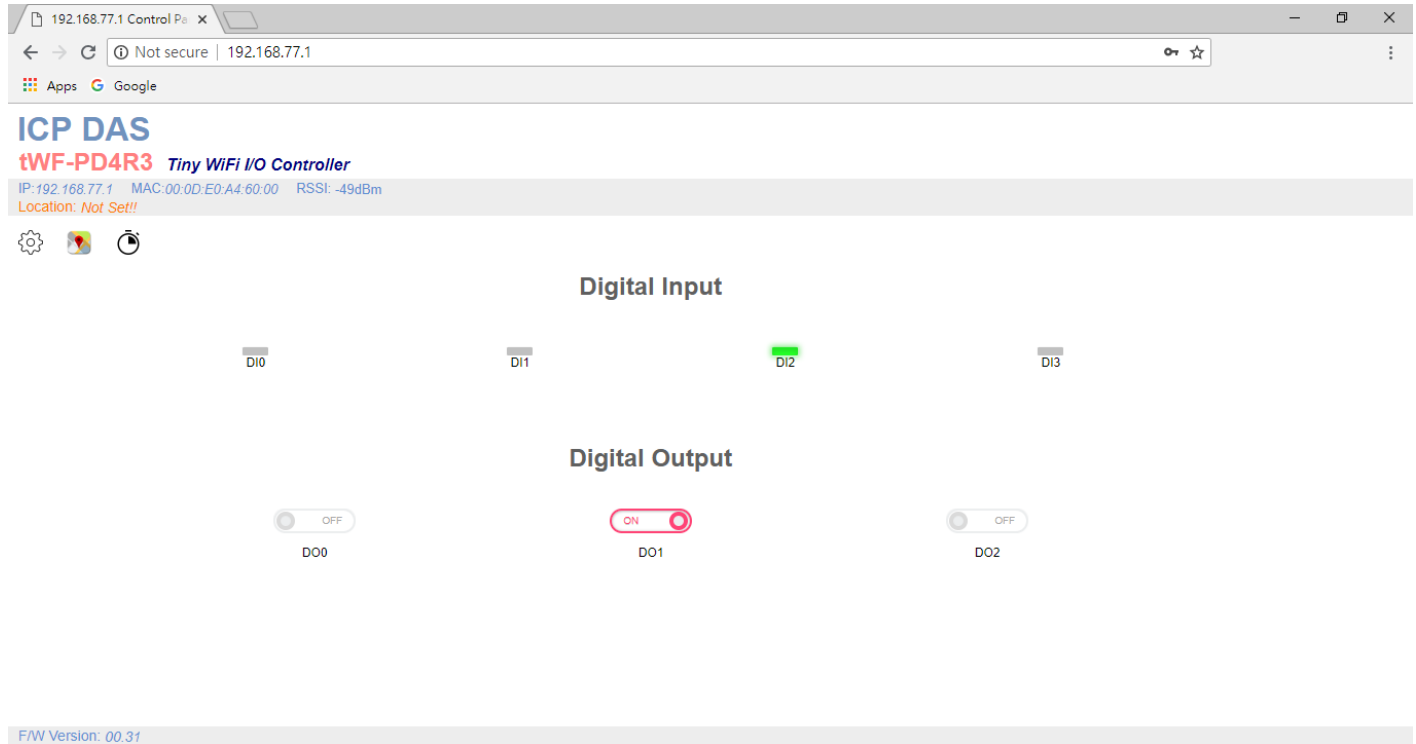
192.168.77.1 Control Pa ×

Not secure | 192.168.77.1

Apps Google

ICP DAS
tWF-PD4R3 Tiny WiFi I/O Controller
IP:192.168.77.1 MAC:00:0D:E0:A4:60:00 RSSI: -49dBm
Location: Not Set!!

Digital Input

DI0 DI1 DI2 DI3

Digital Output

OFF ON OFF
DO0 DO1 DO2

F/W Version: 00.31